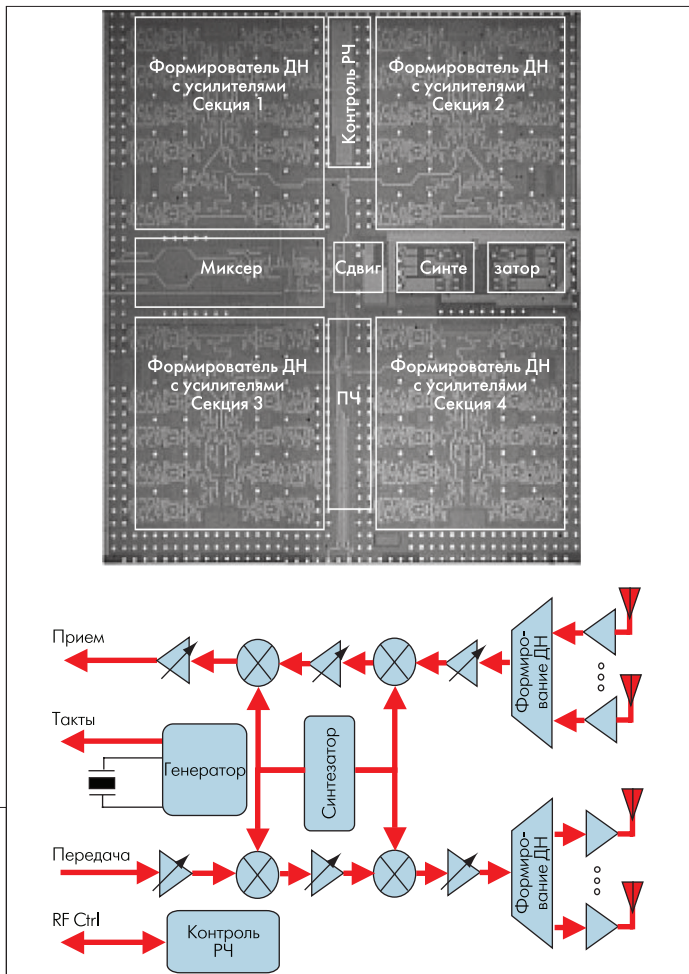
Формирователь ДН с усилителями Секция 1

Контроль РЧ

Формирователь ДН с усилителями Секция 2

Миксер

Сдвиг

Синте

затор

Формирователь ДН с усилителями Секция 3

ПЧ

Формирователь ДН с усилителями Секция 4

Прием

Формирование ДН

Такты

Генератор

Синтезатор

Передача

Формирование ДН

RF Ctrl

Контроль РЧ